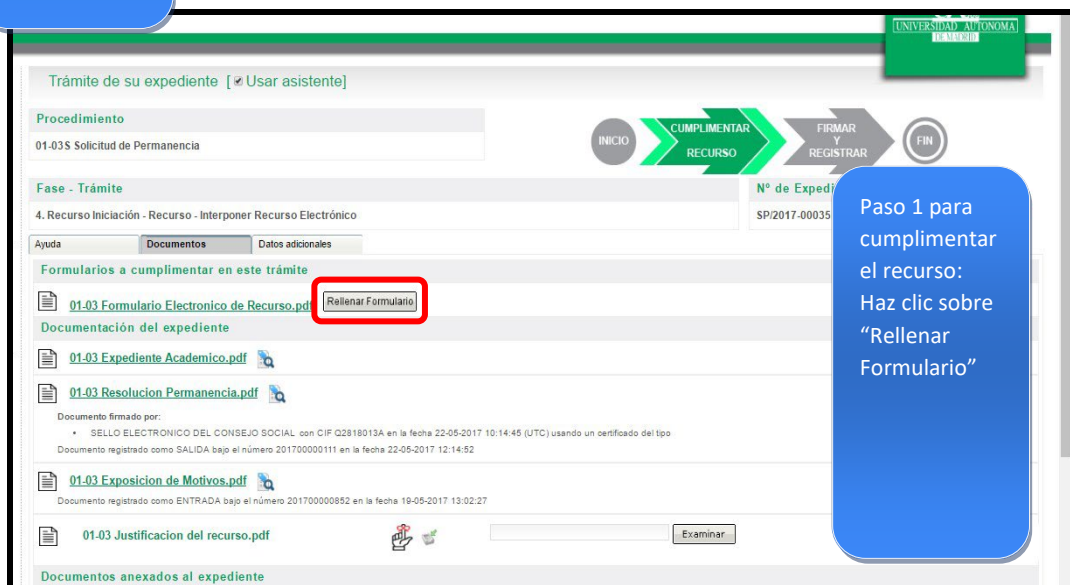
UNIVERSIDAD AUTONOMA DE MADRID

Trámite de su expediente [Usar asistente]

Procedimiento

01-03S Solicitud de Permanencia

INICIO

CUMPLIMENTAR RECURSO

FIRMAR Y REGISTRAR

FIN

Fase - Trámite

4. Recurso Iniciación - Recurso - Interponer Recurso Electrónico

Nº de Exped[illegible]

SP/2017-00035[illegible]

Paso 1 para cumplimentar el recurso: Haz clic sobre "Rellenar Formulario"

Ayuda

Documentos

Datos adicionales

Formularios a cumplimentar en este trámite

01-03 Formulario Electronico de Recurso.pdf

Rellenar Formulario

Documentación del expediente

01-03 Expediente Academico.pdf

01-03 Resolucion Permanencia.pdf

Documento firmado por:

• SELLO ELECTRONICO DEL CONSEJO SOCIAL con CIF Q2818013A en la fecha 22-05-2017 10:14:45 (UTC) usando un certificado del tipo

Documento registrado como SALIDA bajo el número 201700000111 en la fecha 22-05-2017 12:14:52

01-03 Exposicion de Motivos.pdf

Documento registrado como ENTRADA bajo el número 201700000852 en la fecha 19-05-2017 13:02:27

01-03 Justificacion del recurso.pdf

Examinar

Documentos anexados al expediente